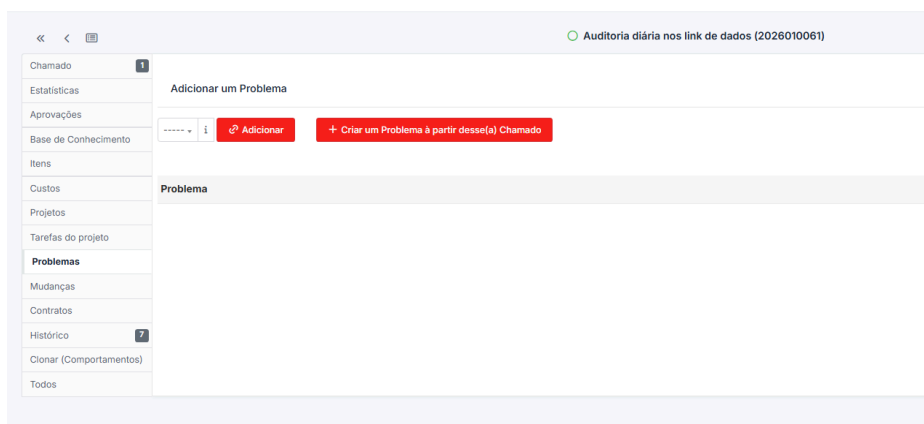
Auditoria diária nos link de dados (2026010061)

Chamado 1
Estatísticas
Aprovações
Base de Conhecimento
Itens
Custos
Projetos
Tarefas do projeto
Problemas
Mudanças
Contratos
Histórico 7
Clonar (Comportamentos)
Todos

Adicionar um Problema

----- i Adicionar + Criar um Problema à partir desse(a) Chamado

Problema